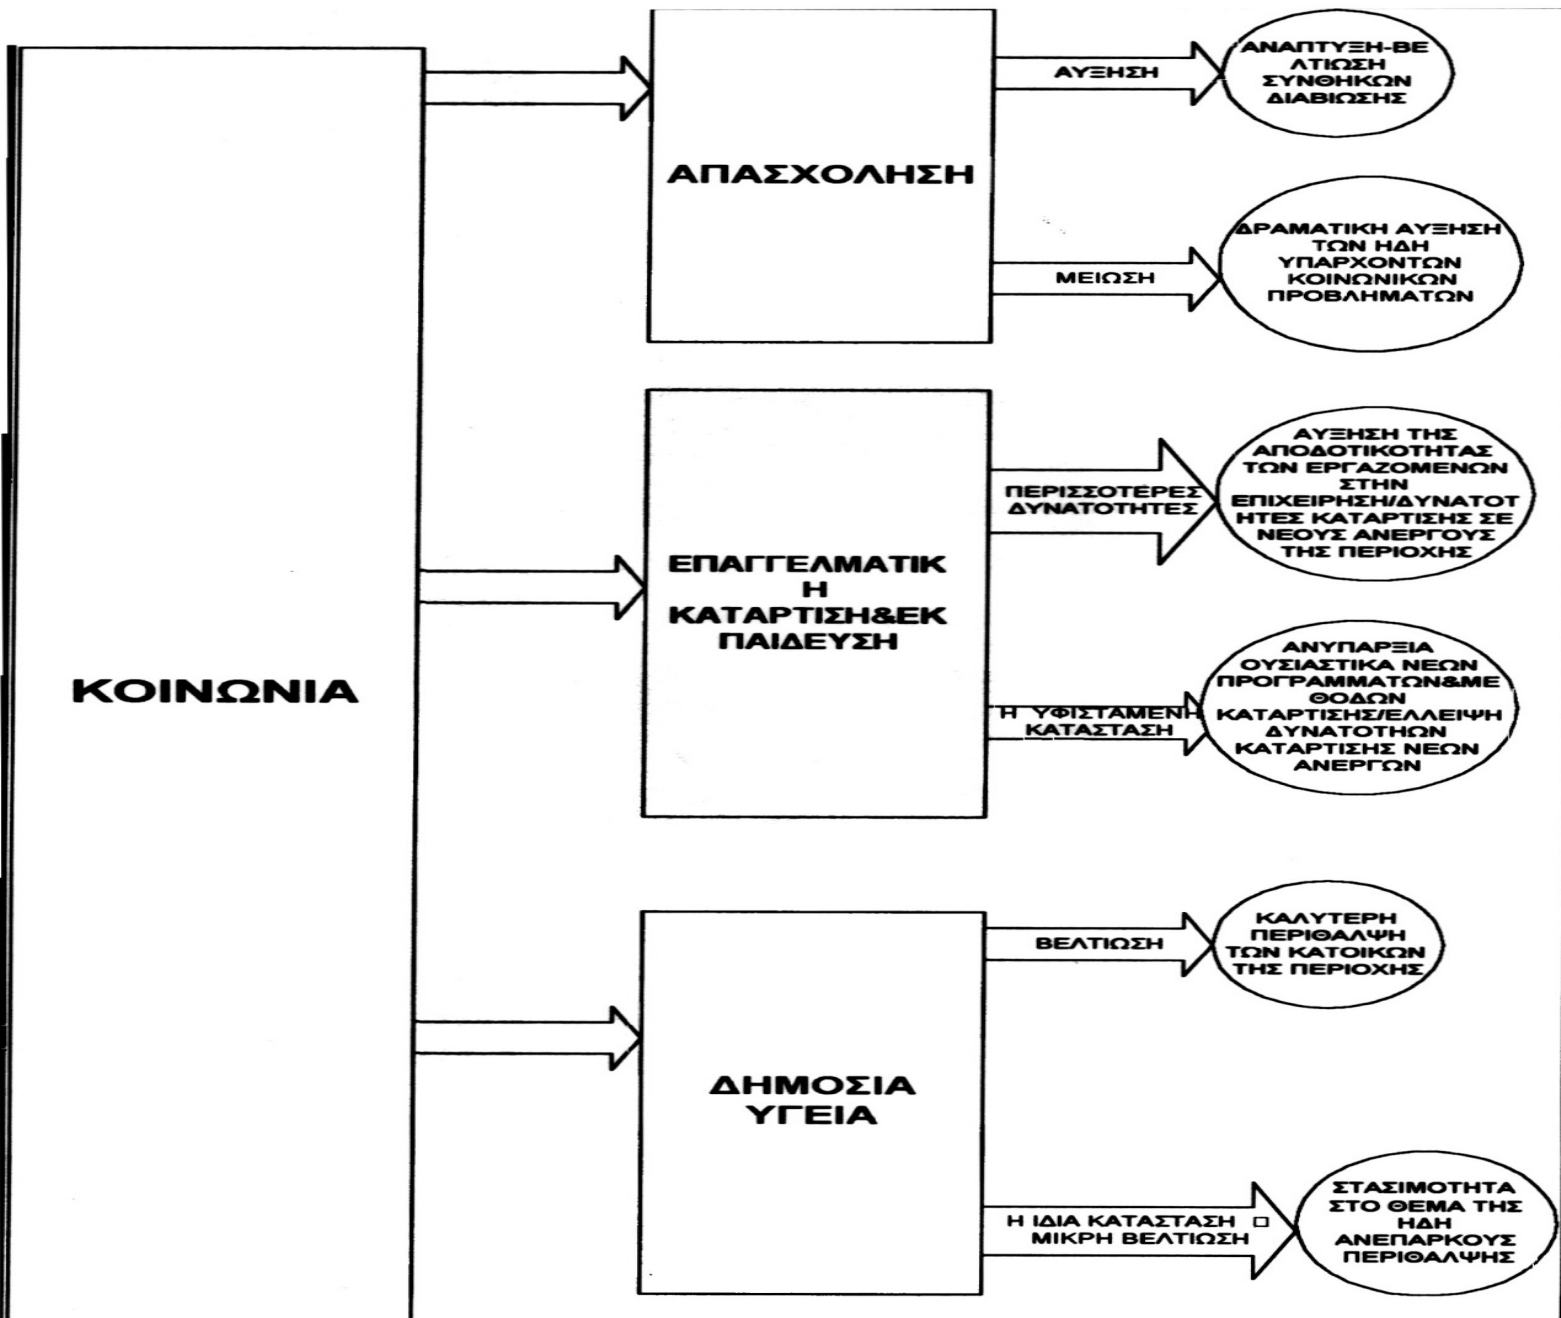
ΚΟΙΝΩΝΙΑ

ΑΠΑΣΧΟΛΗΣΗ

ΑΥΞΗΣΗ

ΑΝΑΠΤΥΞΗ-ΒΕΛΤΙΩΣΗ ΣΥΝΘΗΚΩΝ ΔΙΑΒΙΩΣΗΣ

ΜΕΙΩΣΗ

ΔΡΑΜΑΤΙΚΗ ΑΥΞΗΣΗ ΤΩΝ ΗΔΗ ΥΠΑΡΧΟΝΤΩΝ ΚΟΙΝΩΝΙΚΩΝ ΠΡΟΒΛΗΜΑΤΩΝ

ΕΠΑΓΓΕΛΜΑΤΙΚΗ ΚΑΤΑΡΤΙΣΗ&ΕΚΠΑΙΔΕΥΣΗ

ΠΕΡΙΣΣΟΤΕΡΕΣ ΔΥΝΑΤΟΤΗΤΕΣ

ΑΥΞΗΣΗ ΤΗΣ ΑΠΟΔΟΤΙΚΟΤΗΤΑΣ ΤΩΝ ΕΡΓΑΖΟΜΕΝΩΝ ΣΤΗΝ ΕΠΙΧΕΙΡΗΣΗ/ΔΥΝΑΤΟΤΗΤΕΣ ΚΑΤΑΡΤΙΣΗΣ ΣΕ ΝΕΟΥΣ ΑΝΕΡΓΟΥΣ ΤΗΣ ΠΕΡΙΟΧΗΣ

Η ΥΦΙΣΤΑΜΕΝΗ ΚΑΤΑΣΤΑΣΗ

ΑΝΥΠΑΡΞΙΑ ΟΥΣΙΑΣΤΙΚΑ ΝΕΩΝ ΠΡΟΓΡΑΜΜΑΤΩΝ&ΜΕΘΟΔΩΝ ΚΑΤΑΡΤΙΣΗΣ/ΕΛΛΕΙΨΗ ΔΥΝΑΤΟΤΗΩΝ ΚΑΤΑΡΤΙΣΗΣ ΝΕΩΝ ΑΝΕΡΓΩΝ

ΔΗΜΟΣΙΑ ΥΓΕΙΑ

ΒΕΛΤΙΩΣΗ

ΚΑΛΥΤΕΡΗ ΠΕΡΙΘΑΛΨΗ ΤΩΝ ΚΑΤΟΙΚΩΝ ΤΗΣ ΠΕΡΙΟΧΗΣ

Η ΙΔΙΑ ΚΑΤΑΣΤΑΣΗ □ ΜΙΚΡΗ ΒΕΛΤΙΩΣΗ

ΣΤΑΣΙΜΟΤΗΤΑ ΣΤΟ ΘΕΜΑ ΤΗΣ ΗΔΗ ΑΝΕΠΑΡΚΟΥΣ ΠΕΡΙΘΑΛΨΗΣ